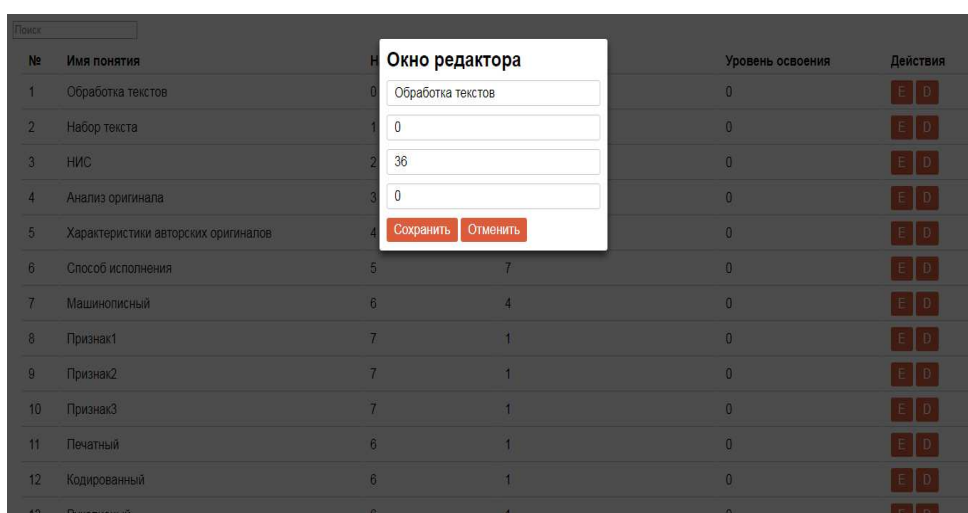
Поиск

| № | Имя понятия | Н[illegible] | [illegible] | Уровень освоения | Действия |
|---|---|---|---|---|---|
| 1 | Обработка текстов | 0 | | 0 | E D |
| 2 | Набор текста | 1 | | 0 | E D |
| 3 | НИС | 2 | | 0 | E D |
| 4 | Анализ оригинала | 3 | | 0 | E D |
| 5 | Характеристики авторских оригиналов | 4 | | 0 | E D |
| 6 | Способ исполнения | 5 | 7 | 0 | E D |
| 7 | Машинописный | 6 | 4 | 0 | E D |
| 8 | Признак1 | 7 | 1 | 0 | E D |
| 9 | Признак2 | 7 | 1 | 0 | E D |
| 10 | Признак3 | 7 | 1 | 0 | E D |
| 11 | Печатный | 6 | 1 | 0 | E D |
| 12 | Кодированный | 6 | 1 | 0 | E D |
| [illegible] | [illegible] | 6 | 1 | 0 | E D |

Окно редактора

Обработка текстов

0

36

0

Сохранить Отменить